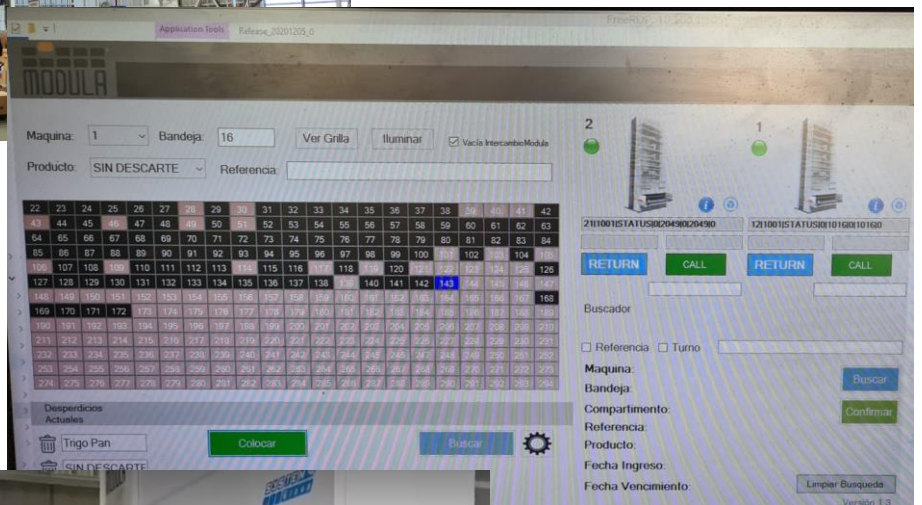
Application Tools Release_20201205_0

FreeRUP 10.200.11...

MODULA

Maquina: 1 Bandeja: 16 Ver Grilla Iluminar ☑ Vacia IntercambioModule

Producto: SIN DESCARTE Referencia:

| 22 | 23 | 24 | 25 | 26 | 27 | 28 | 29 | 30 | 31 | 32 | 33 | 34 | 35 | 36 | 37 | 38 | 39 | 40 | 41 | 42 |
|---|---|---|---|---|---|---|---|---|---|---|---|---|---|---|---|---|---|---|---|---|
| 43 | 44 | 45 | 46 | 47 | 48 | 49 | 50 | 51 | 52 | 53 | 54 | 55 | 56 | 57 | 58 | 59 | 60 | 61 | 62 | 63 |
| 64 | 65 | 66 | 67 | 68 | 69 | 70 | 71 | 72 | 73 | 74 | 75 | 76 | 77 | 78 | 79 | 80 | 81 | 82 | 83 | 84 |
| 85 | 86 | 87 | 88 | 89 | 90 | 91 | 92 | 93 | 94 | 95 | 96 | 97 | 98 | 99 | 100 | 101 | 102 | 103 | 104 | 105 |
| 106 | 107 | 108 | 109 | 110 | 111 | 112 | 113 | 114 | 115 | 116 | 117 | 118 | 119 | 120 | 121 | 122 | 123 | 124 | 125 | 126 |
| 127 | 128 | 129 | 130 | 131 | 132 | 133 | 134 | 135 | 136 | 137 | 138 | 139 | 140 | 141 | 142 | 143 | 144 | 145 | 146 | 147 |
| 148 | 149 | 150 | 151 | 152 | 153 | 154 | 155 | 156 | 157 | 158 | 159 | 160 | 161 | 162 | 163 | 164 | 165 | 166 | 167 | 168 |
| 169 | 170 | 171 | 172 | 173 | 174 | 175 | 176 | 177 | 178 | 179 | 180 | 181 | 182 | 183 | 184 | 185 | 186 | 187 | 188 | 189 |
| 190 | 191 | 192 | 193 | 194 | 195 | 196 | 197 | 198 | 199 | 200 | 201 | 202 | 203 | 204 | 205 | 206 | 207 | 208 | 209 | 210 |
| 211 | 212 | 213 | 214 | 215 | 216 | 217 | 218 | 219 | 220 | 221 | 222 | 223 | 224 | 225 | 226 | 227 | 228 | 229 | 230 | 231 |
| 232 | 233 | 234 | 235 | 236 | 237 | 238 | 239 | 240 | 241 | 242 | 243 | 244 | 245 | 246 | 247 | 248 | 249 | 250 | 251 | 252 |
| 253 | 254 | 255 | 256 | 257 | 258 | 259 | 260 | 261 | 262 | 263 | 264 | 265 | 266 | 267 | 268 | 269 | 270 | 271 | 272 | 273 |
| 274 | 275 | 276 | 277 | 278 | 279 | 280 | 281 | 282 | 283 | 284 | 285 | 286 | 287 | 288 | 289 | 290 | 291 | 292 | 293 | 294 |

Desperdicios Actuales

Trigo Pan Colocar Buscar

SIN DESCARTE

2 1

21|1001|STATUS|0|2049|0|2049|0 12|1001|STATUS|0|1016|0|1016|0

RETURN CALL RETURN CALL

Buscador

☐ Referencia ☐ Turno

Maquina:
Bandeja:
Compartimento:
Referencia:
Producto:
Fecha Ingreso:
Fecha Vencimiento:

Buscar
Confirmar
Limpiar Busqueda

Version 1.3